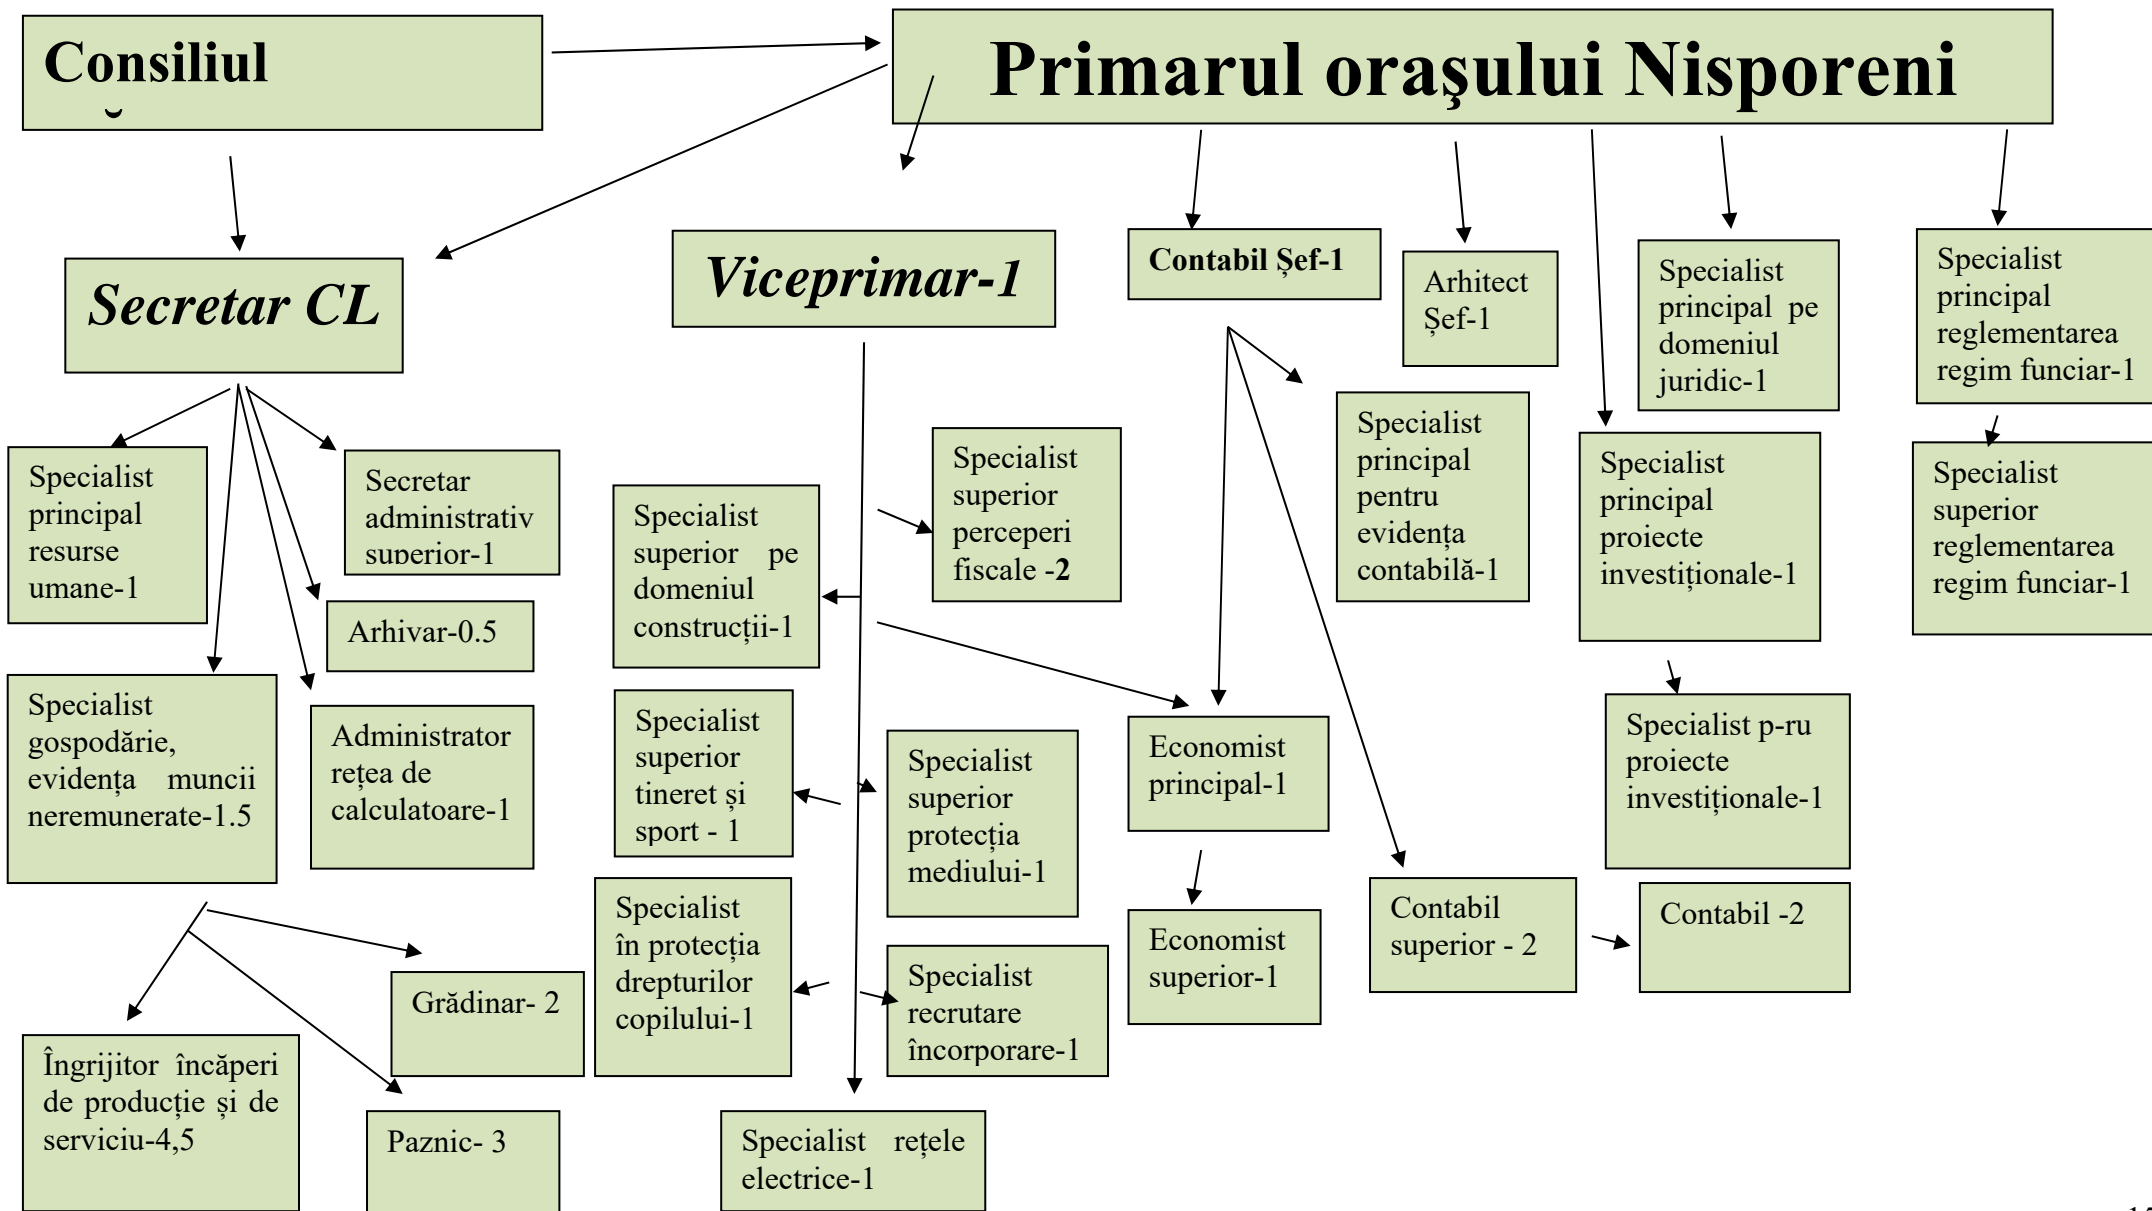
Consiliul

Primarul oraşului Nisporeni

Secretar CL

Viceprimar-1

Contabil Șef-1

Arhitect Șef-1

Specialist principal pe domeniul juridic-1

Specialist principal reglementarea regim funciar-1

Specialist principal resurse umane-1

Secretar administrativ superior-1

Arhivar-0.5

Specialist gospodărie, evidența muncii neremunerate-1.5

Administrator rețea de calculatoare-1

Specialist superior pe domeniul construcții-1

Specialist superior perceperi fiscale -2

Specialist principal pentru evidența contabilă-1

Specialist principal proiecte investiționale-1

Specialist superior reglementarea regim funciar-1

Specialist superior tineret și sport - 1

Specialist superior protecția mediului-1

Economist principal-1

Specialist p-ru proiecte investiționale-1

Economist superior-1

Contabil superior - 2

Contabil -2

Specialist în protecția drepturilor copilului-1

Specialist recrutare încorporare-1

Grădinar- 2

Îngrijitor încăperi de producție și de serviciu-4,5

Paznic- 3

Specialist rețele electrice-1

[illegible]